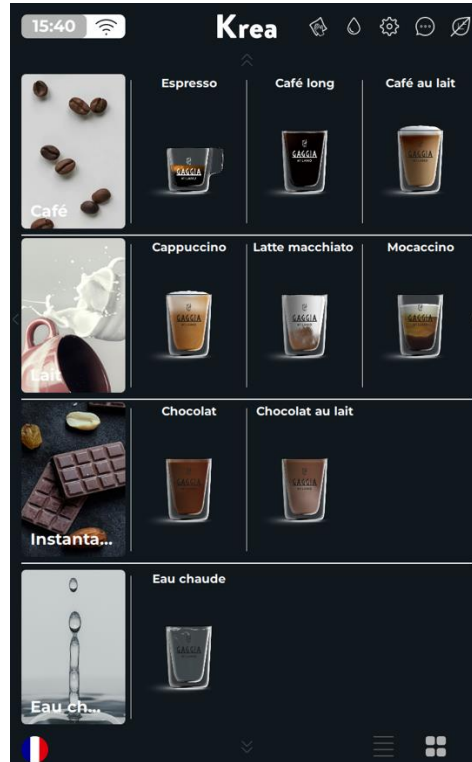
15:40

Krea

Café

Espresso

GAGGIA

Café long

GAGGIA

Café au lait

GAGGIA

Lait

Cappuccino

GAGGIA

Latte macchiato

GAGGIA

Mocaccino

GAGGIA

Instanta...

Chocolat

GAGGIA

Chocolat au lait

GAGGIA

Eau ch...

Eau chaude

GAGGIA